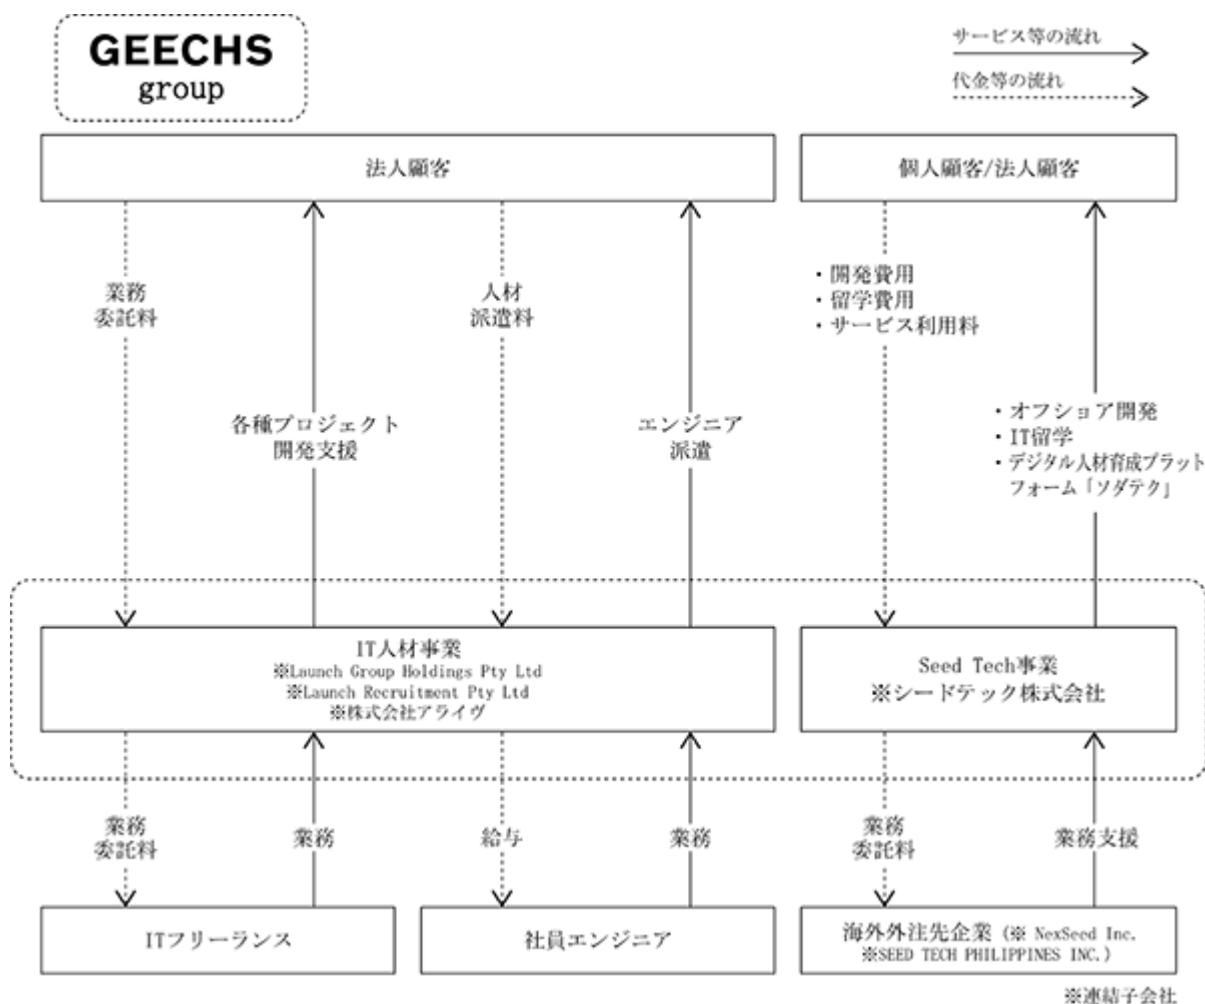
GEECHS
group

サービス等の流れ
代金等の流れ

法人顧客

個人顧客/法人顧客

業務
委託料

各種プロジェクト
開発支援

人材
派遣料

エンジニア
派遣

・開発費用
・留学費用
・サービス利用料

・オフショア開発
・IT留学
・デジタル人材育成プラットフォーム「ソダテク」

IT人材事業
※Launch Group Holdings Pty Ltd
※Launch Recruitment Pty Ltd
※株式会社アライヴ

Seed Tech事業
※シードテック株式会社

業務
委託料

業務

給与

業務

業務
委託料

業務支援

ITフリーランス

社員エンジニア

海外外注先企業（※ NexSeed Inc.
※SEED TECH PHILIPPINES INC.）

※連結子会社